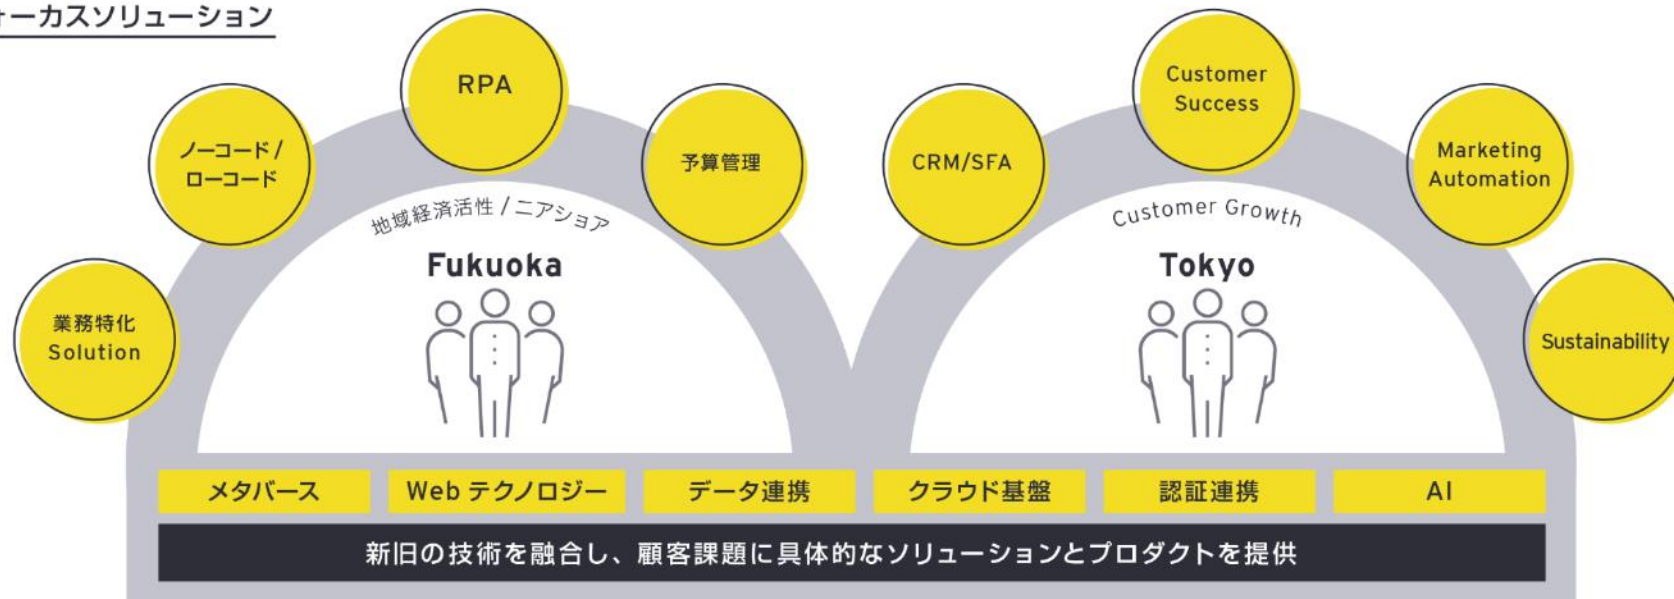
ォーカスソリューション

RPA

ノーコード / ローコード

予算管理

業務特化 Solution

地域経済活性 / ニアショア

Fukuoka

CRM/SFA

Customer Success

Marketing Automation

Customer Growth

Tokyo

Sustainability

| メタバース | Web テクノロジー | データ連携 | クラウド基盤 | 認証連携 | AI |
|---|---|---|---|---|---|

新旧の技術を融合し、顧客課題に具体的なソリューションとプロダクトを提供